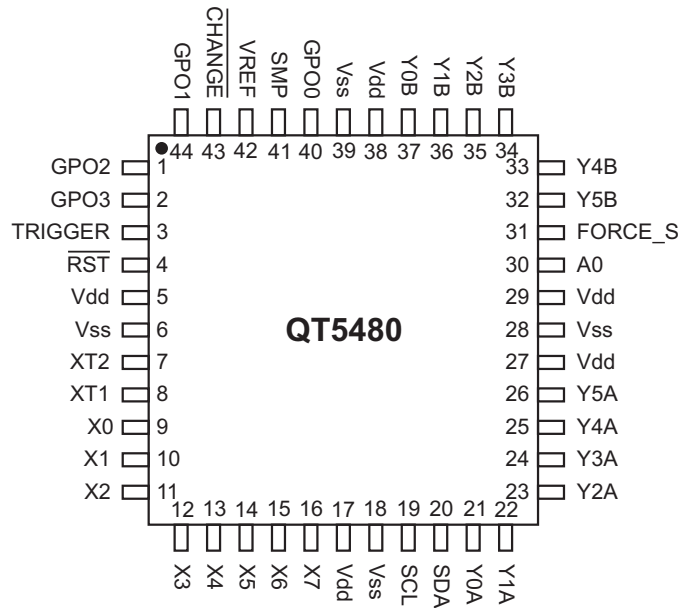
GPO1 $\overline{CHANGE}$ VREF SMP GPO0 Vss Vdd Y0B Y1B Y2B Y3B

44 43 42 41 40 39 38 37 36 35 34

GPO2 1
GPO3 2
TRIGGER 3
$\overline{RST}$ 4
Vdd 5
Vss 6
XT2 7
XT1 8
X0 9
X1 10
X2 11

QT5480

33 Y4B
32 Y5B
31 FORCE_S
30 A0
29 Vdd
28 Vss
27 Vdd
26 Y5A
25 Y4A
24 Y3A
23 Y2A

12 13 14 15 16 17 18 19 20 21 22

X3 X4 X5 X6 X7 Vdd Vss SCL SDA Y0A Y1A